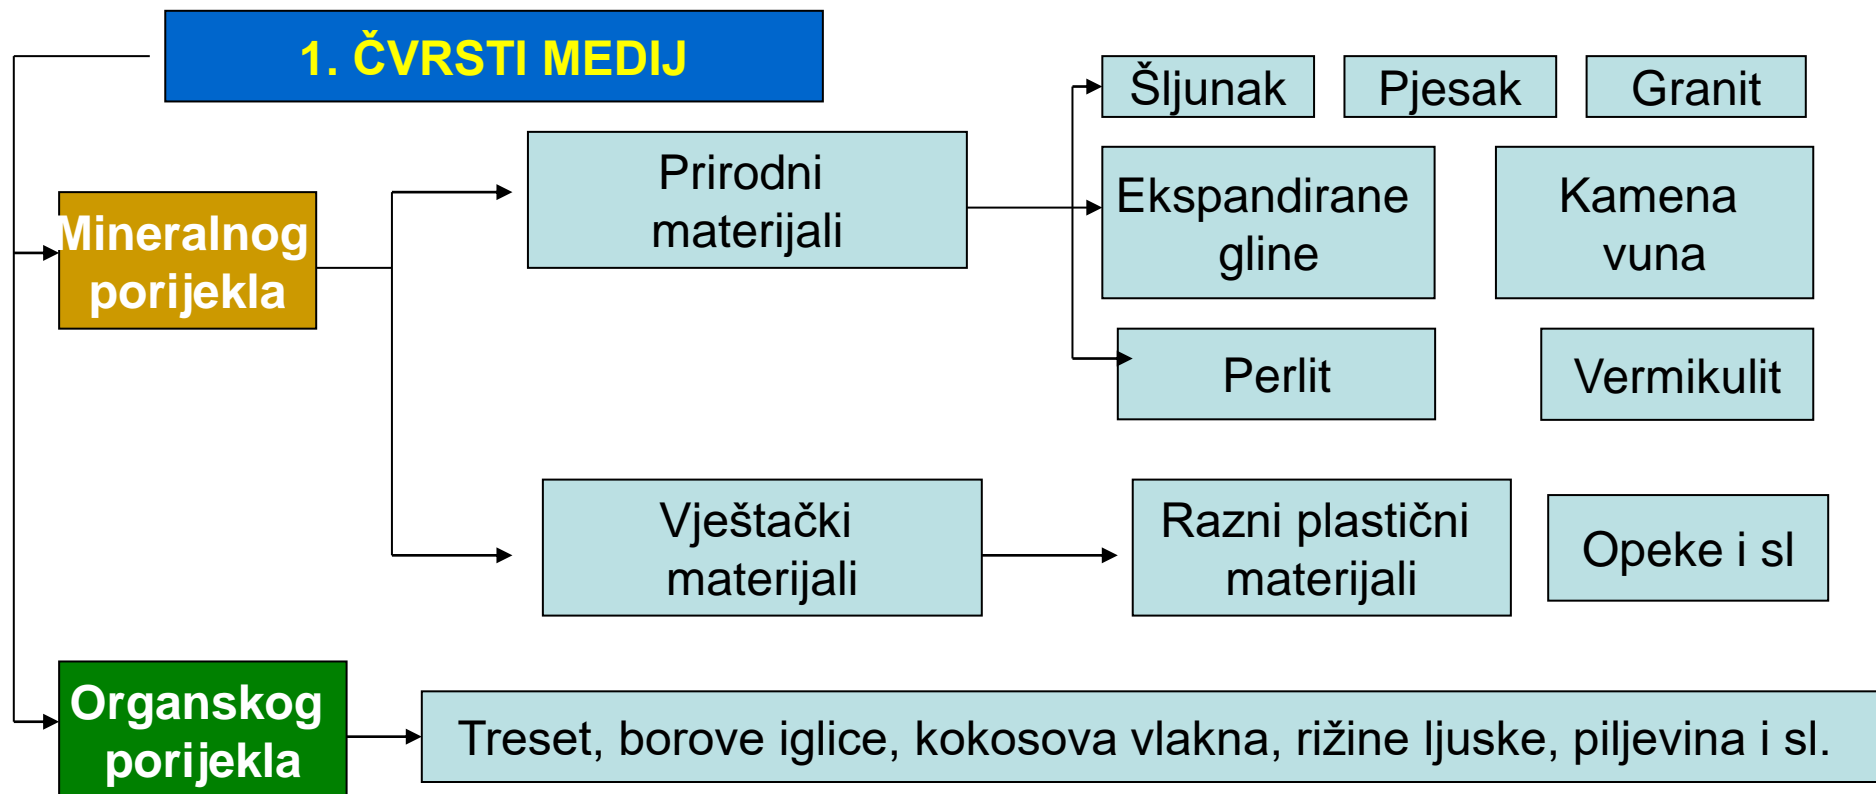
1. ČVRSTI MEDIJ

Mineralnog porijekla

Prirodni materijali

Šljunak

Pjesak

Granit

Ekspandirane gline

Kamena vuna

Perlit

Vermikulit

Vještački materijali

Razni plastični materijali

Opeke i sl

Organskog porijekla

Treset, borove iglice, kokosova vlakna, rižine ljuske, piljevina i sl.